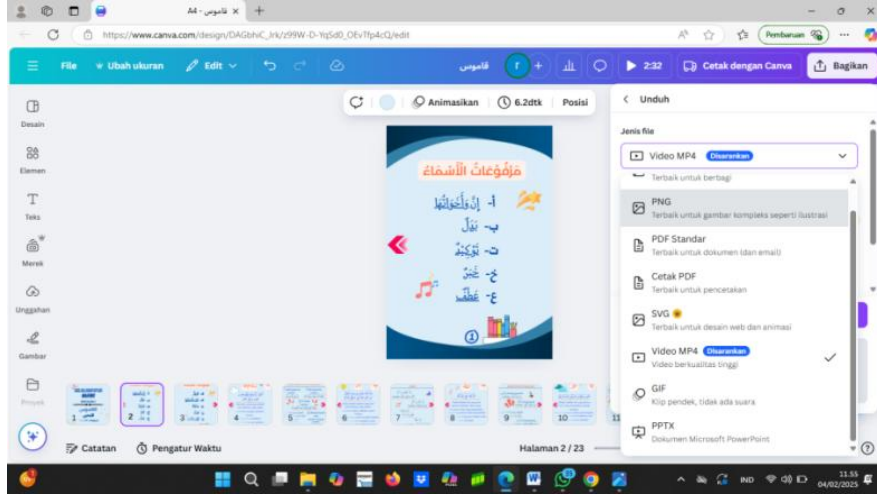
A4 - قاموس ×

https://www.canva.com/design/DAGbhiC_Irk/z99W-D-YqSd0_OEvTfp4cQ/edit

Pembaruan

File   Ubah ukuran   Edit   قاموس   2:32   Cetak dengan Canva   Bagikan

Desain
Elemen
Teks
Merek
Unggahan
Gambar
Proyek

Animasikan   6.2dtk   Posisi

مَرْفُوعَاتُ الْأَسْمَاءِ
أ- إِنَّ وَأَخَوَاتُهَا
ب- نَعْتٌ
ت- تَوْكِيدٌ
ث- عَطْفٌ
ج- عَطْفٌ
1

Unduh

Jenis file

Video MP4 Disarankan

Terbaik untuk berbagi

PNG
Terbaik untuk gambar kompleks seperti ilustrasi

PDF Standar
Terbaik untuk dokumen (dan email)

Cetak PDF
Terbaik untuk pencetakan

SVG
Terbaik untuk desain web dan animasi

Video MP4 Disarankan
Video berkualitas tinggi

GIF
Klip pendek, tidak ada suara

PPTX
Dokumen Microsoft PowerPoint

Catatan   Pengatur Waktu   Halaman 2 / 23

1 2 3 4 5 6 7 8 9 10 11

IND   11.55   04/02/2025